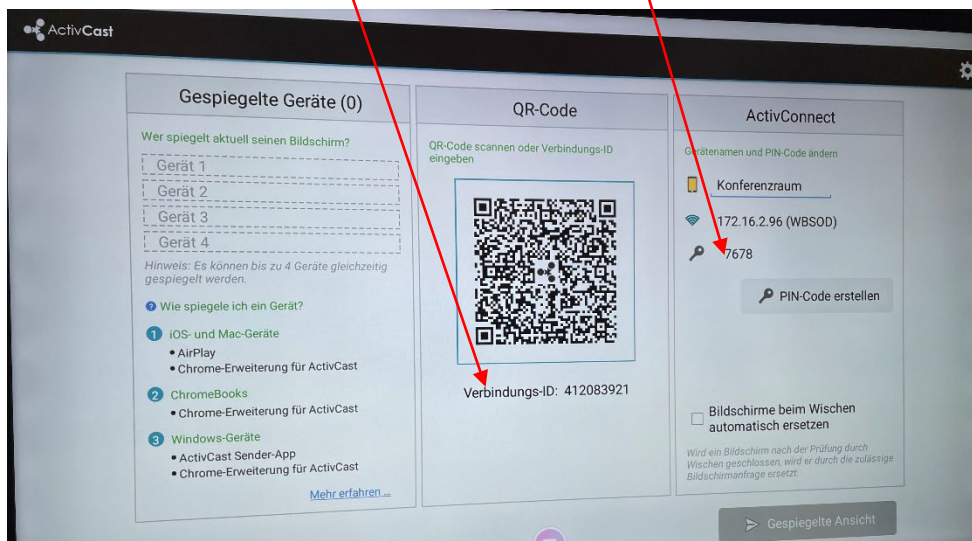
ActivCast

Gespiegelte Geräte (0)

Wer spiegelt aktuell seinen Bildschirm?

Gerät 1
Gerät 2
Gerät 3
Gerät 4

Hinweis: Es können bis zu 4 Geräte gleichzeitig gespiegelt werden.

Wie spiegele ich ein Gerät?

1 iOS- und Mac-Geräte
• AirPlay
• Chrome-Erweiterung für ActivCast

2 ChromeBooks
• Chrome-Erweiterung für ActivCast

3 Windows-Geräte
• ActivCast Sender-App
• Chrome-Erweiterung für ActivCast

Mehr erfahren ...

QR-Code

QR-Code scannen oder Verbindungs-ID eingeben

Verbindungs-ID: 412083921

ActivConnect

Gerätenamen und PIN-Code ändern

Konferenzraum

172.16.2.96 (WBSOD)

7678

PIN-Code erstellen

Bildschirme beim Wischen automatisch ersetzen

Wird ein Bildschirm nach der Prüfung durch Wischen geschlossen, wird er durch die zulässige Bildschirmanfrage ersetzt.

Gespiegelte Ansicht